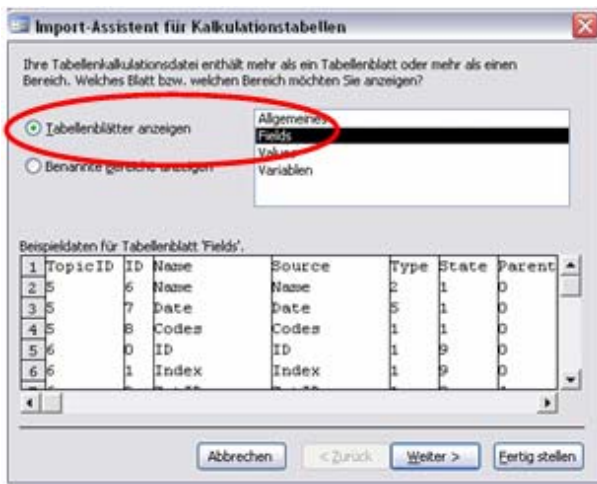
Import-Assistent für Kalkulationstabellen

Ihre Tabellenkalkulationsdatei enthält mehr als ein Tabellenblatt oder mehr als einen Bereich. Welches Blatt bzw. welchen Bereich möchten Sie anzeigen?

Tabellenblätter anzeigen

Benannte Bereiche anzeigen

Allgemeines
Fields
Values
Variablen

Beispieldaten für Tabellenblatt 'Fields'.

| 1 | TopicID | ID | Name | Source | Type | State | Parent |
|---|---|---|---|---|---|---|---|
| 2 | 5 | 6 | Name | Name | 2 | 1 | 0 |
| 3 | 5 | 7 | Date | Date | 5 | 1 | 0 |
| 4 | 5 | 8 | Codes | Codes | 1 | 1 | 0 |
| 5 | 6 | 0 | ID | ID | 1 | 9 | 0 |
| 6 | 6 | 1 | Index | Index | 1 | 9 | 0 |

Abbrechen | < Zurück | Weiter > | Fertig stellen